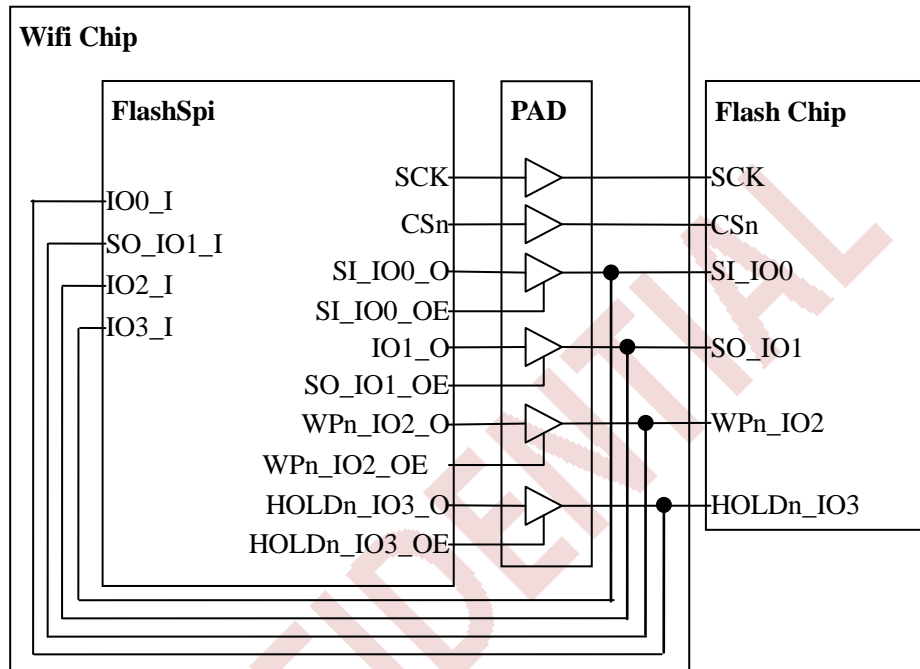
Wifi Chip

FlashSpi

PAD

Flash Chip

IO0_I
SO_IO1_I
IO2_I
IO3_I

SCK
CSn
SI_IO0_O
SI_IO0_OE
IO1_O
SO_IO1_OE
WPn_IO2_O
WPn_IO2_OE
HOLDn_IO3_O
HOLDn_IO3_OE

SCK
CSn
SI_IO0
SO_IO1
WPn_IO2
HOLDn_IO3

CONFIDENTIAL